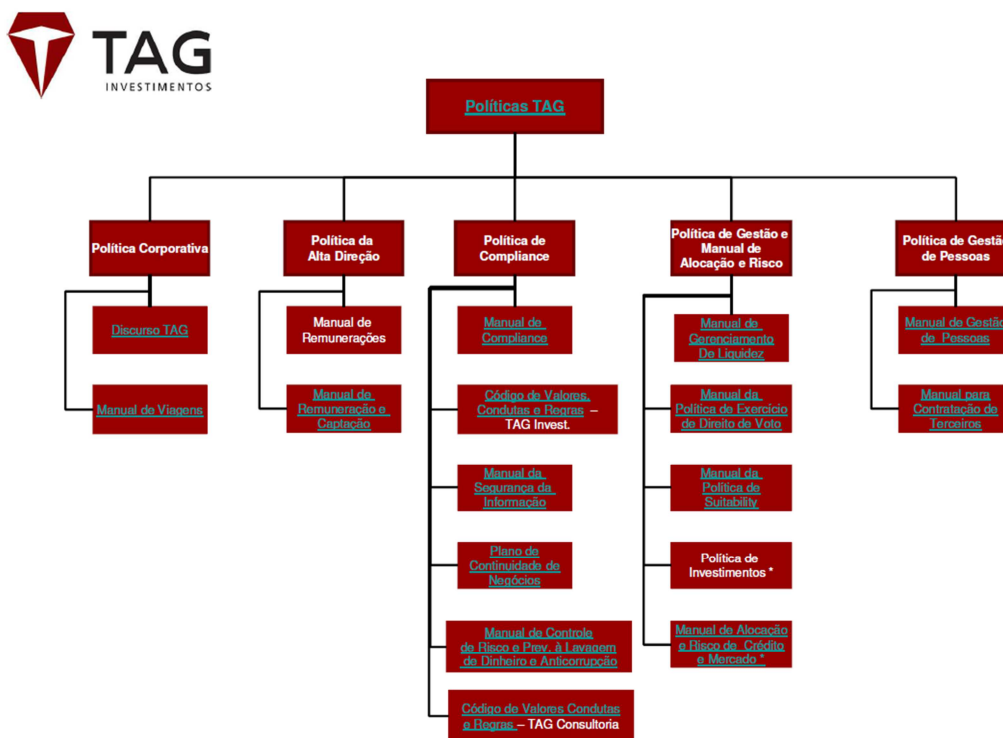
TAG
INVESTIMENTOS

Políticas TAG

Política Corporativa

Discurso TAG

Manual de Viagens

Política da Alta Direção

Manual de Remunerações

Manual de Remuneração e Captação

Política de Compliance

Manual de Compliance

Código de Valores, Condutas e Regras – TAG Invest.

Manual da Segurança da Informação

Plano de Continuidade de Negócios

Manual de Controle de Risco e Prev. à Lavagem de Dinheiro e Anticorrupção

Código de Valores Condutas e Regras – TAG Consultoria

Política de Gestão e Manual de Alocação e Risco

Manual de Gerenciamento De Liquidez

Manual da Política de Exercício de Direito de Voto

Manual da Política de Suitability

Política de Investimentos *

Manual de Alocação e Risco de Crédito e Mercado

Política de Gestã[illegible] de Pessoas

Manual de Gestã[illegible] de Pessoas

Manual para Contratação de Terceiros